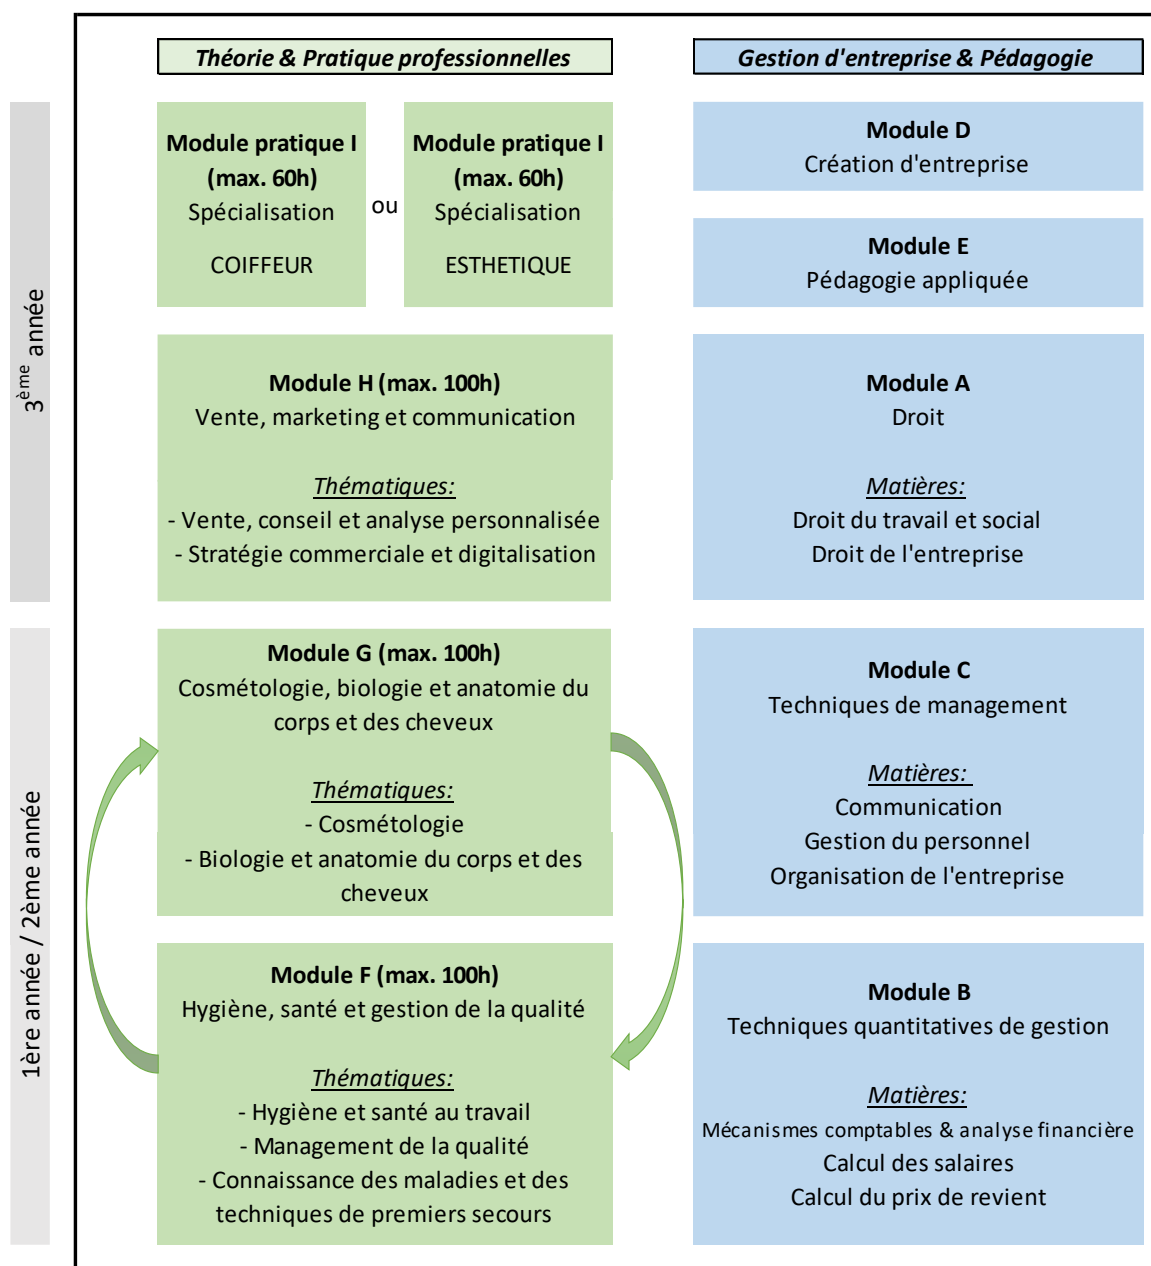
Théorie & Pratique professionnelles

Gestion d'entreprise & Pédagogie

3$^{ème}$ année

Module pratique I (max. 60h) Spécialisation

COIFFEUR

ou

Module pratique I (max. 60h) Spécialisation

ESTHETIQUE

Module D
Création d'entreprise

Module E
Pédagogie appliquée

Module H (max. 100h)
Vente, marketing et communication

Thématiques:
- Vente, conseil et analyse personnalisée
- Stratégie commerciale et digitalisation

Module A
Droit

Matières:
Droit du travail et social
Droit de l'entreprise

1ère année / 2ème année

Module G (max. 100h)
Cosmétologie, biologie et anatomie du corps et des cheveux

Thématiques:
- Cosmétologie
- Biologie et anatomie du corps et des cheveux

Module C
Techniques de management

Matières:
Communication
Gestion du personnel
Organisation de l'entreprise

Module F (max. 100h)
Hygiène, santé et gestion de la qualité

Thématiques:
- Hygiène et santé au travail
- Management de la qualité
- Connaissance des maladies et des techniques de premiers secours

Module B
Techniques quantitatives de gestion

Matières:
Mécanismes comptables & analyse financière
Calcul des salaires
Calcul du prix de revient